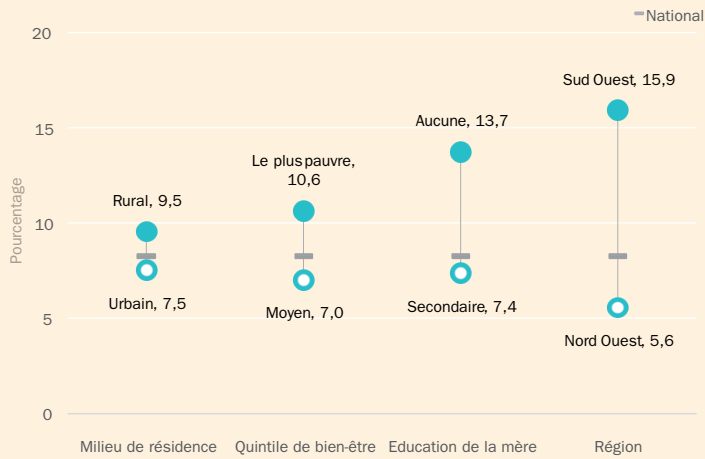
National

20

15

10

5

0

Pourcentage

Rural, 9,5

Urbain, 7,5

Le plus pauvre, 10,6

Moyen, 7,0

Aucune, 13,7

Secondaire, 7,4

Sud Ouest, 15,9

Nord Ouest, 5,6

Milieu de résidence

Quintile de bien-être

Education de la mère

Région